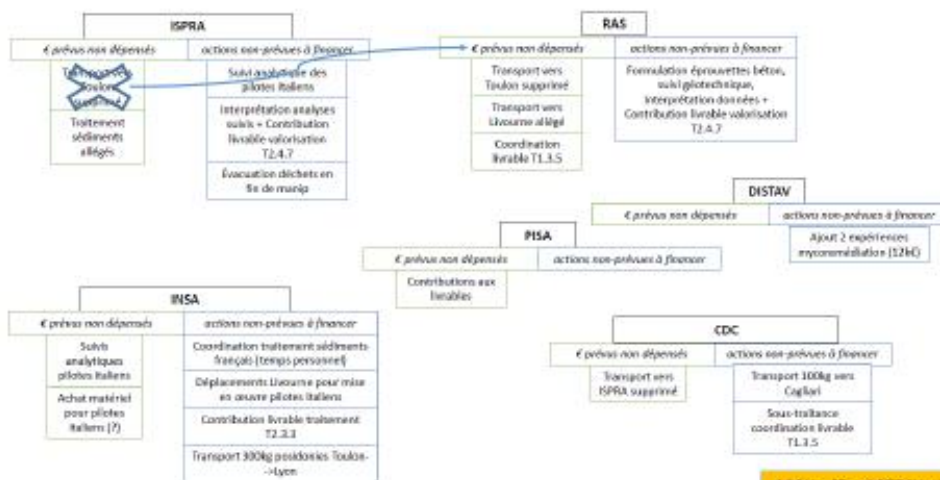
ISPRA

€ prévus non dépensés

actions non-prévues à financer

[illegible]

Traitement sédiments allégés

Suivi analytique des pilotes Italiens

Interprétation analyses suivis + Contribution livrable valorisation T2.4.7

Évacuation déchets en fin de manip

RAS

€ prévus non dépensés

actions non-prévues à financer

Transport vers Toulon supprimé

Transport vers Livourne allégé

Coordination livrable T1.3.5

Formulation éprouvettes béton, suivi géotechnique, interprétation données + Contribution livrable valorisation T2.4.7

DISTAV

€ prévus non dépensés

actions non-prévues à financer

Ajout 2 expériences mycoremédiation (12k€)

PISA

€ prévus non dépensés

actions non-prévues à financer

Contributions aux livrables

INSA

€ prévus non dépensés

actions non-prévues à financer

Suivis analytiques pilotes Italiens

Achat matériel pour pilotes Italiens (?)

Coordination traitement sédiments français (temps personnel)

Déplacements Livourne pour mise en œuvre pilotes Italiens

Contribution livrable traitement T2.3.3

Transport 300kg posidonies Toulon->Lyon

CDC

€ prévus non dépensés

actions non-prévues à financer

Transport vers ISPRA supprimé

Transport 100kg vers Cagliari

Sous-traitance coordination livrable T1.3.5

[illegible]